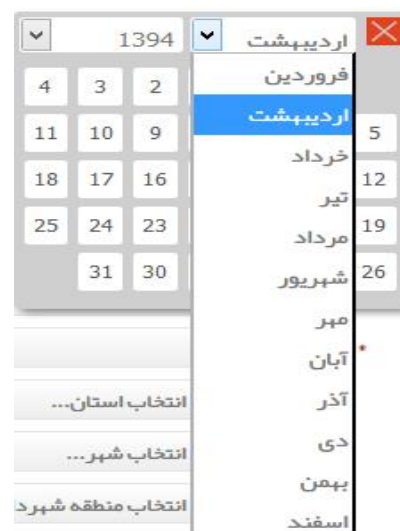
1394

اردیبهشت

فروردین
اردیبهشت
خرداد
تیر
مرداد
شهریور
مهر
آبان
آذر
دی
بهمن
اسفند

| 4 | 3 | 2 |
|---|---|---|
| 11 | 10 | 9 |
| 18 | 17 | 16 |
| 25 | 24 | 23 |
| | 31 | 30 |

5
12
19
26

انتخاب استان...
انتخاب شهر...
انتخاب منطقه شهرد